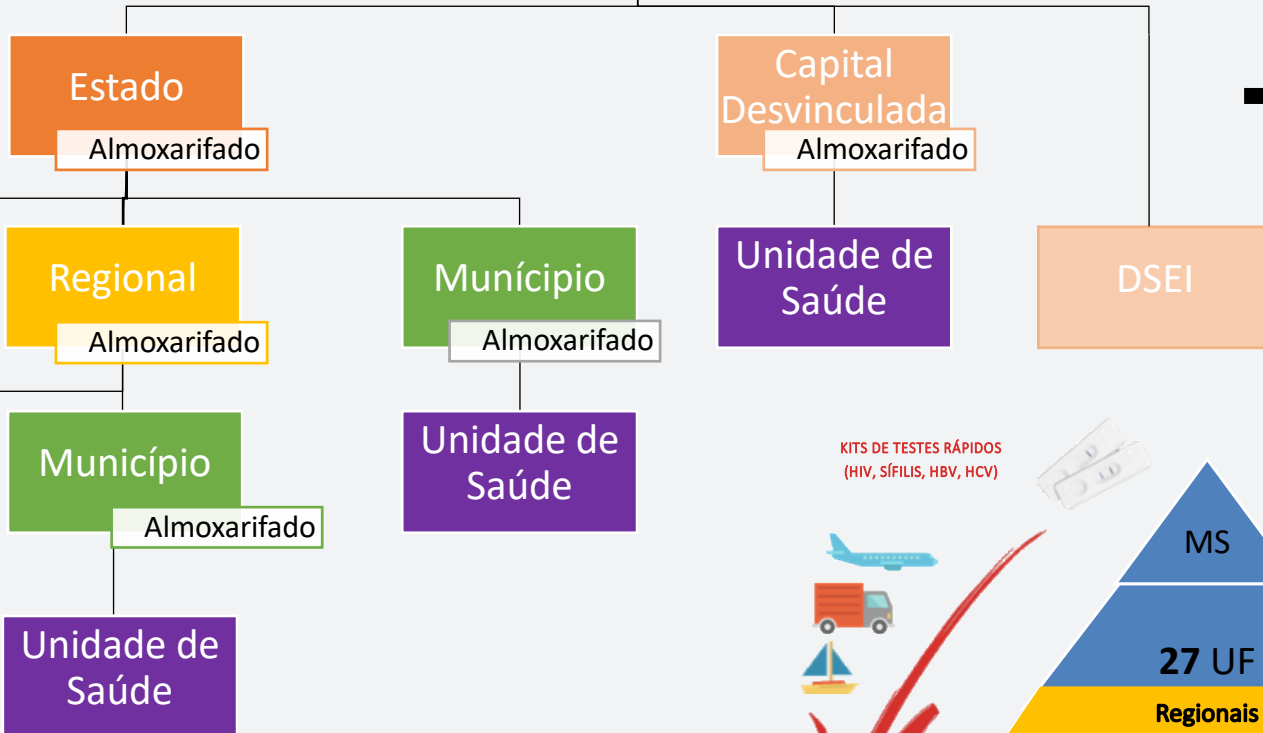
Estado
Almoxarifado

Capital Desvinculada
Almoxarifado

Regional
Almoxarifado

Município
Almoxarifado

Unidade de Saúde

DSEI

Município
Almoxarifado

Unidade de Saúde

Unidade de Saúde

KITS DE TESTES RÁPIDOS
(HIV, SÍFILIS, HBV, HCV)

MS

**27** UF

Regionais